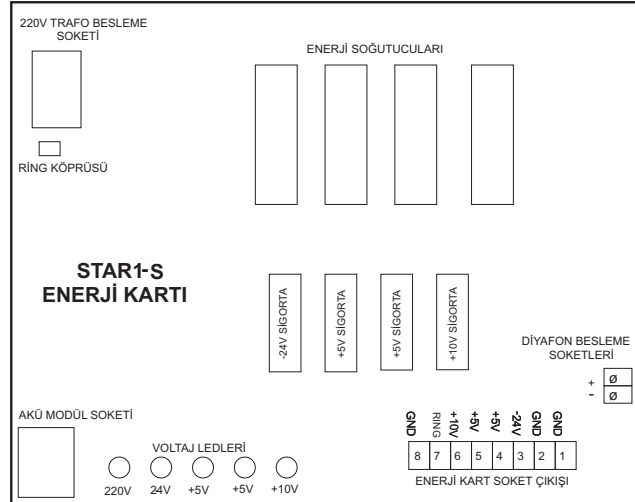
220V TRAFO BESLEME SOKETİ

ENERJİ SOĞUTUCULARI

RİNG KÖPRÜSÜ

STAR1-S
ENERJİ KARTI

-24V SİGORTA
+5V SİGORTA
+5V SİGORTA
+10V SİGORTA

DİYAFON BESLEME SOKETLERİ

+ ø
- ø

AKÜ MODÜL SOKETİ

VOLTAJ LEDLERİ

220V 24V +5V +5V +10V

| GND | RING | +10V | +5V | +5V | -24V | GND | GND |
|---|---|---|---|---|---|---|---|
| 8 | 7 | 6 | 5 | 4 | 3 | 2 | 1 |

ENERJİ KART SOKET ÇIKIŞI